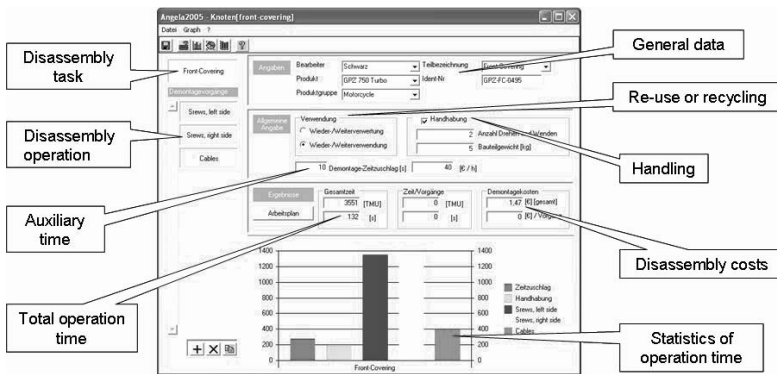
Angela2005 - Knoten[front-covering]

Datei Graph ?

Disassembly task

Front-Covering

Demontage-vorgänge

Disassembly operation

Srews, left side

Srews, right side

Cables

Angaben

Bearbeiter Schwarz

Produkt GPZ 750 Turbo

Produktgruppe Motorcycle

Teilbezeichnung Front-Covering

Ident-Nr GPZ-FC-0495

General data

Re-use or recycling

Allgemeine Angaben

Verwendung

Wieder-/Weiterverwertung

Wieder-/Weiterverwendung

Handhabung

2 Anzahl Drehen — /Wenden

5 Bauteilgewicht [kg]

Handling

10 Demontage-Zeitzuschlag [s]

40 [€ / h]

Auxiliary time

Ergebnisse

Arbeitsplan

Gesamtzeit

3551 [TMU]

132 [s]

Zeit/Vorgänge

0 [TMU]

0 [s]

Demontagekosten

1,47 [€] [gesamt]

0 [€] / Vorgang

Disassembly costs

1400

1200

1000

800

600

400

200

0

1400

1200

1000

800

600

400

200

0

Zeitzuschlag

Handhabung

Srews, left side

Srews, right side

Cables

Front-Covering

Total operation time

Statistics of operation time